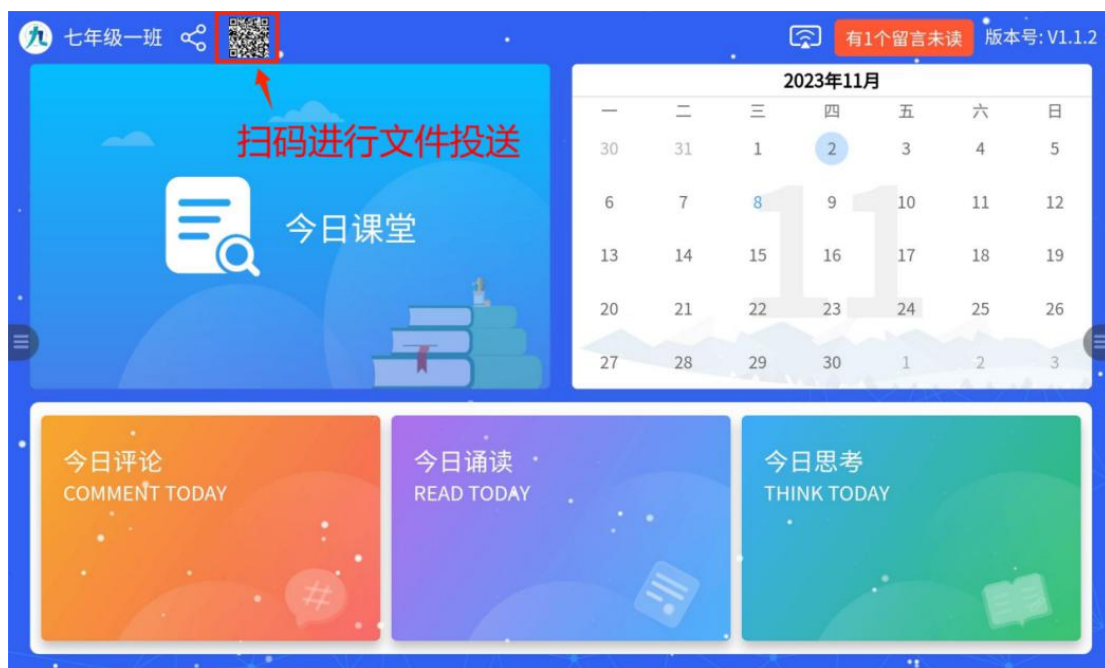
九 七年级一班

有1个留言未读 版本号: V1.1.2

扫码进行文件投送

今日课堂

2023年11月

| 一 | 二 | 三 | 四 | 五 | 六 | 日 |
|---|---|---|---|---|---|---|
| 30 | 31 | 1 | 2 | 3 | 4 | 5 |
| 6 | 7 | 8 | 9 | 10 | 11 | 12 |
| 13 | 14 | 15 | 16 | 17 | 18 | 19 |
| 20 | 21 | 22 | 23 | 24 | 25 | 26 |
| 27 | 28 | 29 | 30 | 1 | 2 | 3 |

11

今日评论
COMMENT TODAY

今日诵读
READ TODAY

今日思考
THINK TODAY